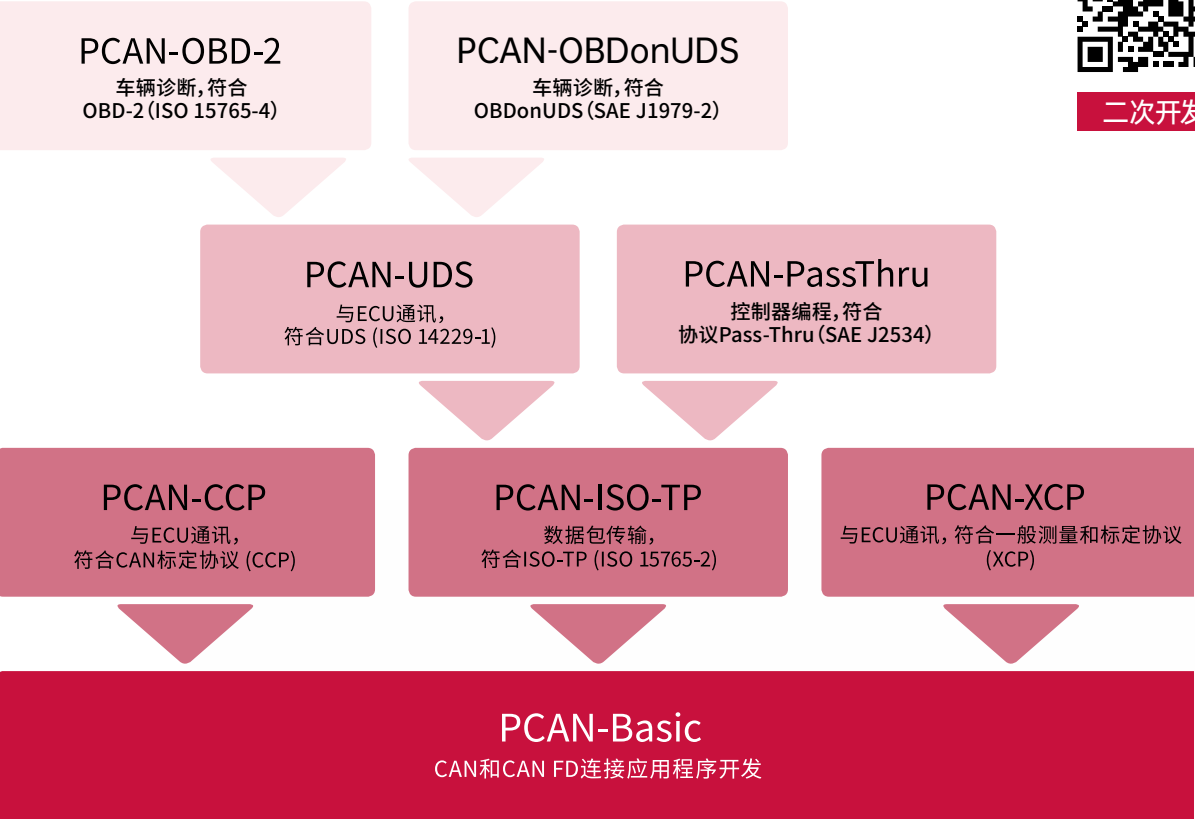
PCAN-OBD-2
车辆诊断，符合
OBD-2 (ISO 15765-4)

PCAN-OBDonUDS
车辆诊断，符合
OBDonUDS (SAE J1979-2)

二次开发

PCAN-UDS
与ECU通讯，
符合UDS (ISO 14229-1)

PCAN-PassThru
控制器编程，符合
协议Pass-Thru (SAE J2534)

PCAN-CCP
与ECU通讯，
符合CAN标定协议 (CCP)

PCAN-ISO-TP
数据包传输，
符合ISO-TP (ISO 15765-2)

PCAN-XCP
与ECU通讯，符合一般测量和标定协议 (XCP)

PCAN-Basic
CAN和CAN FD连接应用程序开发